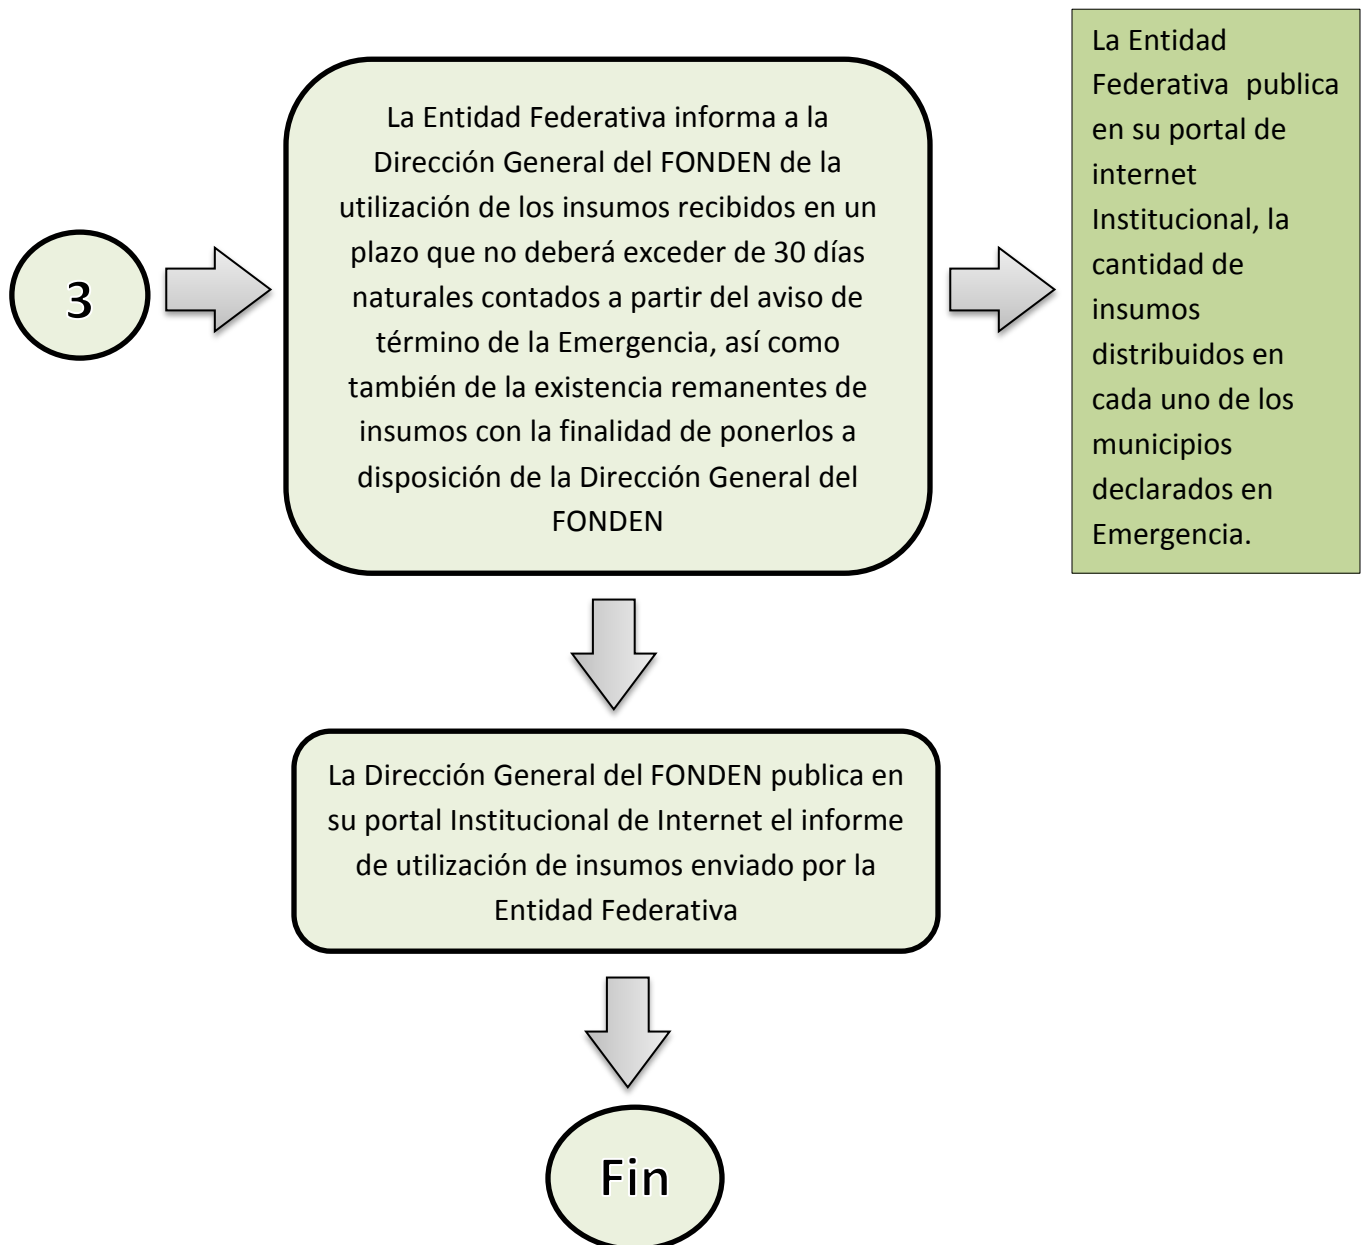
3

La Entidad Federativa informa a la Dirección General del FONDEN de la utilización de los insumos recibidos en un plazo que no deberá exceder de 30 días naturales contados a partir del aviso de término de la Emergencia, así como también de la existencia remanentes de insumos con la finalidad de ponerlos a disposición de la Dirección General del FONDEN

La Entidad Federativa publica en su portal de internet Institucional, la cantidad de insumos distribuidos en cada uno de los municipios declarados en Emergencia.

La Dirección General del FONDEN publica en su portal Institucional de Internet el informe de utilización de insumos enviado por la Entidad Federativa

Fin